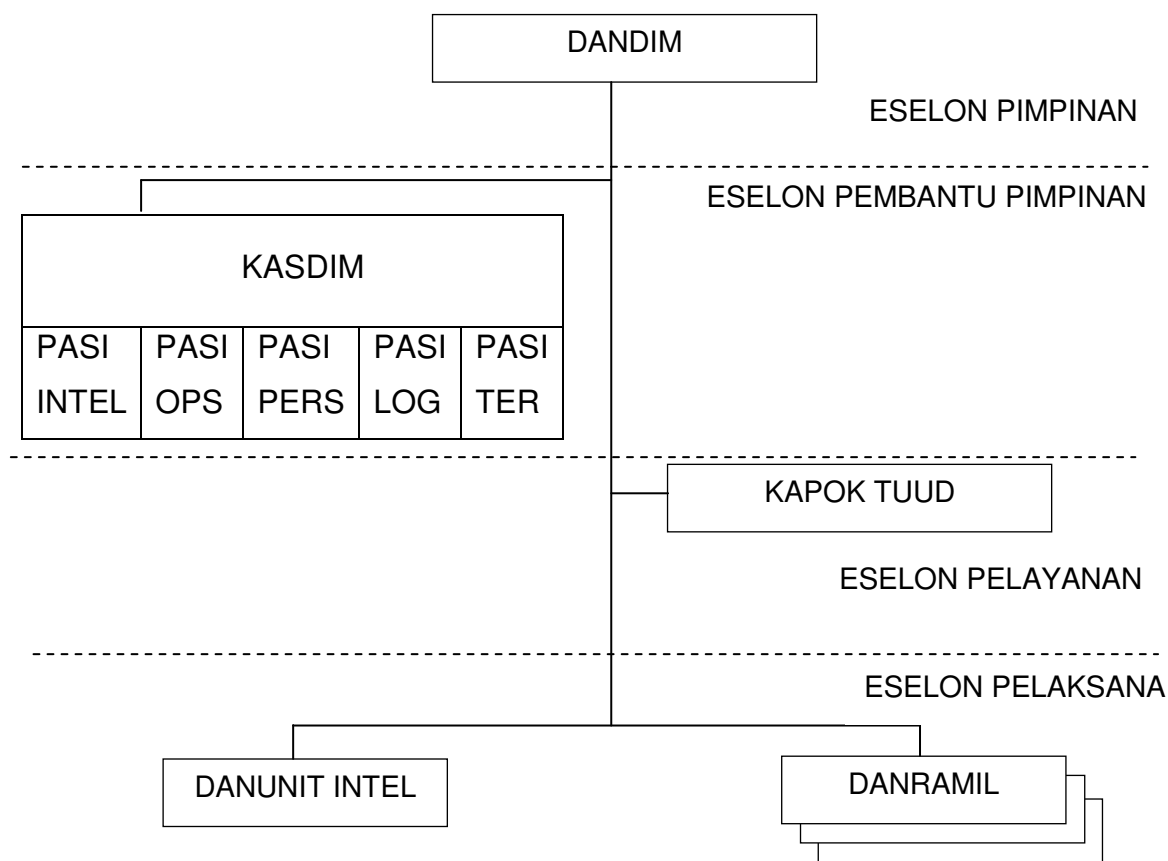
DANDIM

ESELON PIMPINAN

ESELON PEMBANTU PIMPINAN

KASDIM

| PASI INTEL | PASI OPS | PASI PERS | PASI LOG | PASI TER |
|---|---|---|---|---|

KAPOK TUUD

ESELON PELAYANAN

ESELON PELAKSANA

DANUNIT INTEL

DANRAMIL